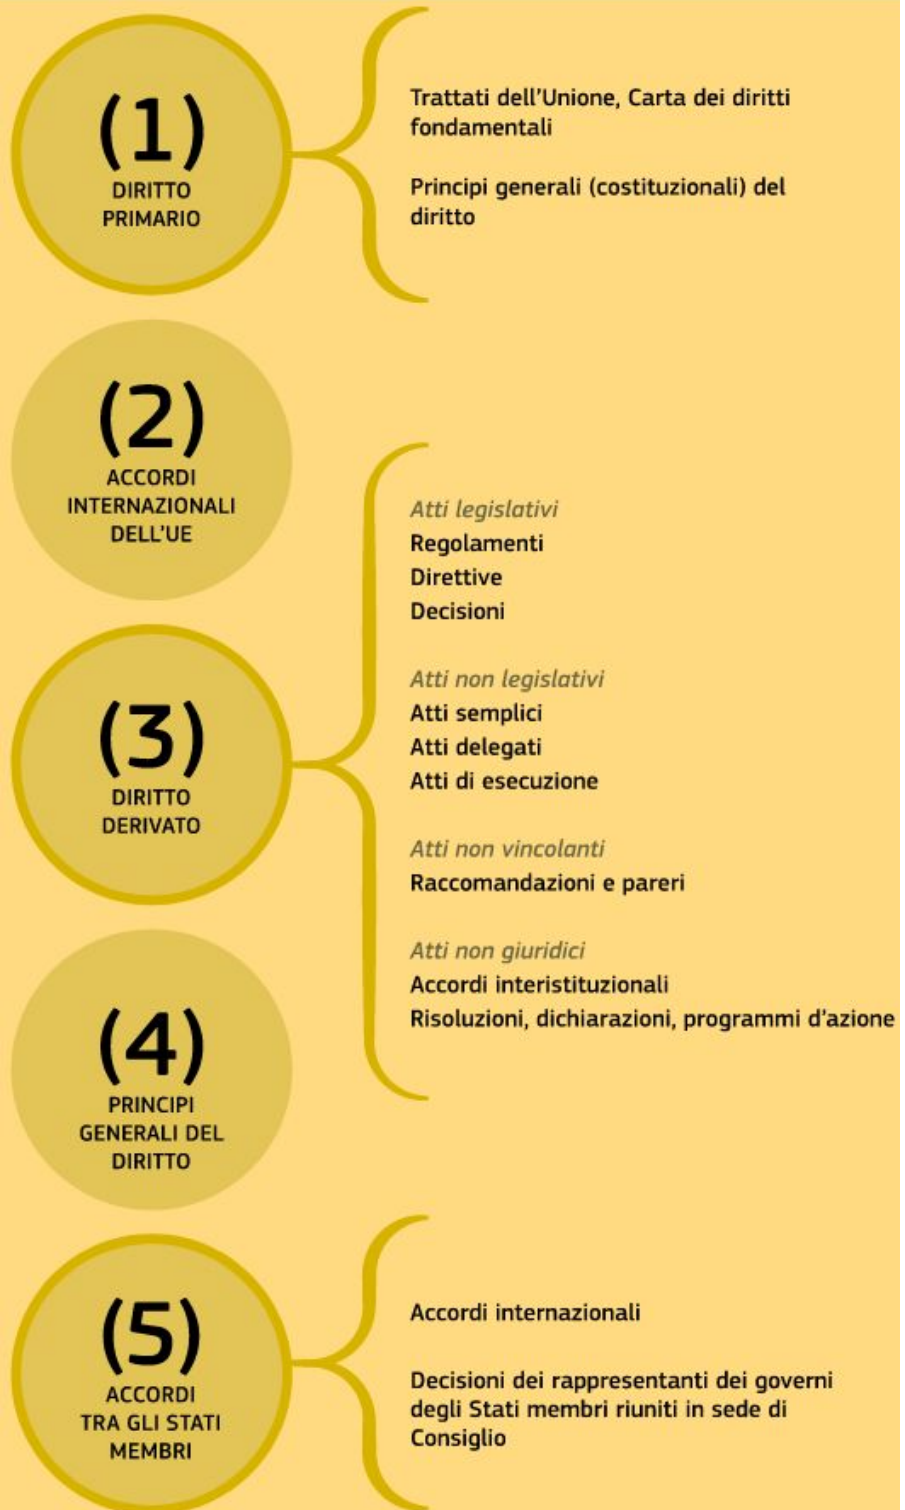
(1)
DIRITTO PRIMARIO

Trattati dell'Unione, Carta dei diritti fondamentali

Principi generali (costituzionali) del diritto

(2)
ACCORDI INTERNAZIONALI DELL'UE

(3)
DIRITTO DERIVATO

Atti legislativi
Regolamenti
Direttive
Decisioni

Atti non legislativi
Atti semplici
Atti delegati
Atti di esecuzione

Atti non vincolanti
Raccomandazioni e pareri

Atti non giuridici
Accordi interistituzionali
Risoluzioni, dichiarazioni, programmi d'azione

(4)
PRINCIPI GENERALI DEL DIRITTO

(5)
ACCORDI TRA GLI STATI MEMBRI

Accordi internazionali

Decisioni dei rappresentanti dei governi degli Stati membri riuniti in sede di Consiglio